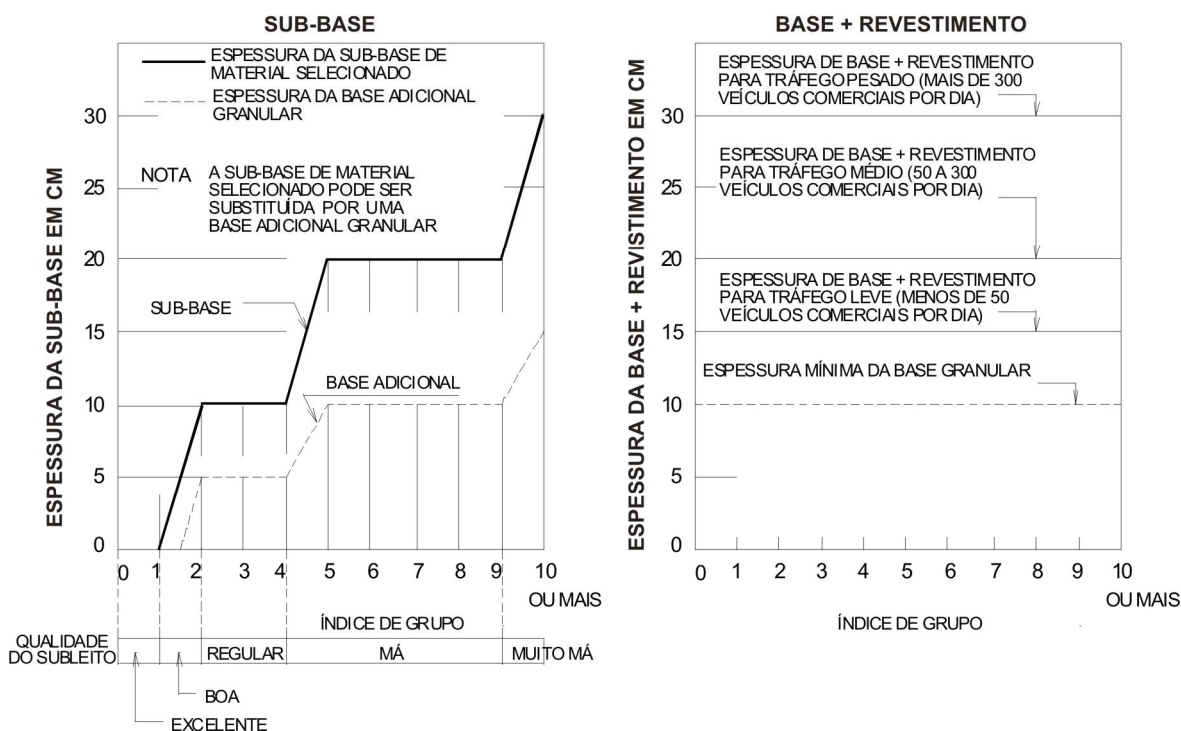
SUB-BASE

ESPESSURA DA SUB-BASE DE MATERIAL SELECIONADO

ESPESSURA DA BASE ADICIONAL GRANULAR

NOTA A SUB-BASE DE MATERIAL SELECIONADO PODE SER SUBSTITUÍDA POR UMA BASE ADICIONAL GRANULAR

SUB-BASE

BASE ADICIONAL

ESPESSURA DA SUB-BASE EM CM

30
25
20
15
10
5
0

0 1 2 3 4 5 6 7 8 9 10
OU MAIS

ÍNDICE DE GRUPO

QUALIDADE DO SUBLEITO | REGULAR | MÁ | MUITO MÁ

BOA

EXCELENTE

BASE + REVESTIMENTO

ESPESSURA DE BASE + REVESTIMENTO PARA TRÁFEGO PESADO (MAIS DE 300 VEÍCULOS COMERCIAIS POR DIA)

ESPESSURA DE BASE + REVESTIMENTO PARA TRÁFEGO MÉDIO (50 A 300 VEÍCULOS COMERCIAIS POR DIA)

ESPESSURA DE BASE + REVESTIMENTO PARA TRÁFEGO LEVE (MENOS DE 50 VEÍCULOS COMERCIAIS POR DIA)

ESPESSURA MÍNIMA DA BASE GRANULAR

ESPESSURA DA BASE + REVESTIMENTO EM CM

30
25
20
15
10
5
0

0 1 2 3 4 5 6 7 8 9 10
OU MAIS

ÍNDICE DE GRUPO